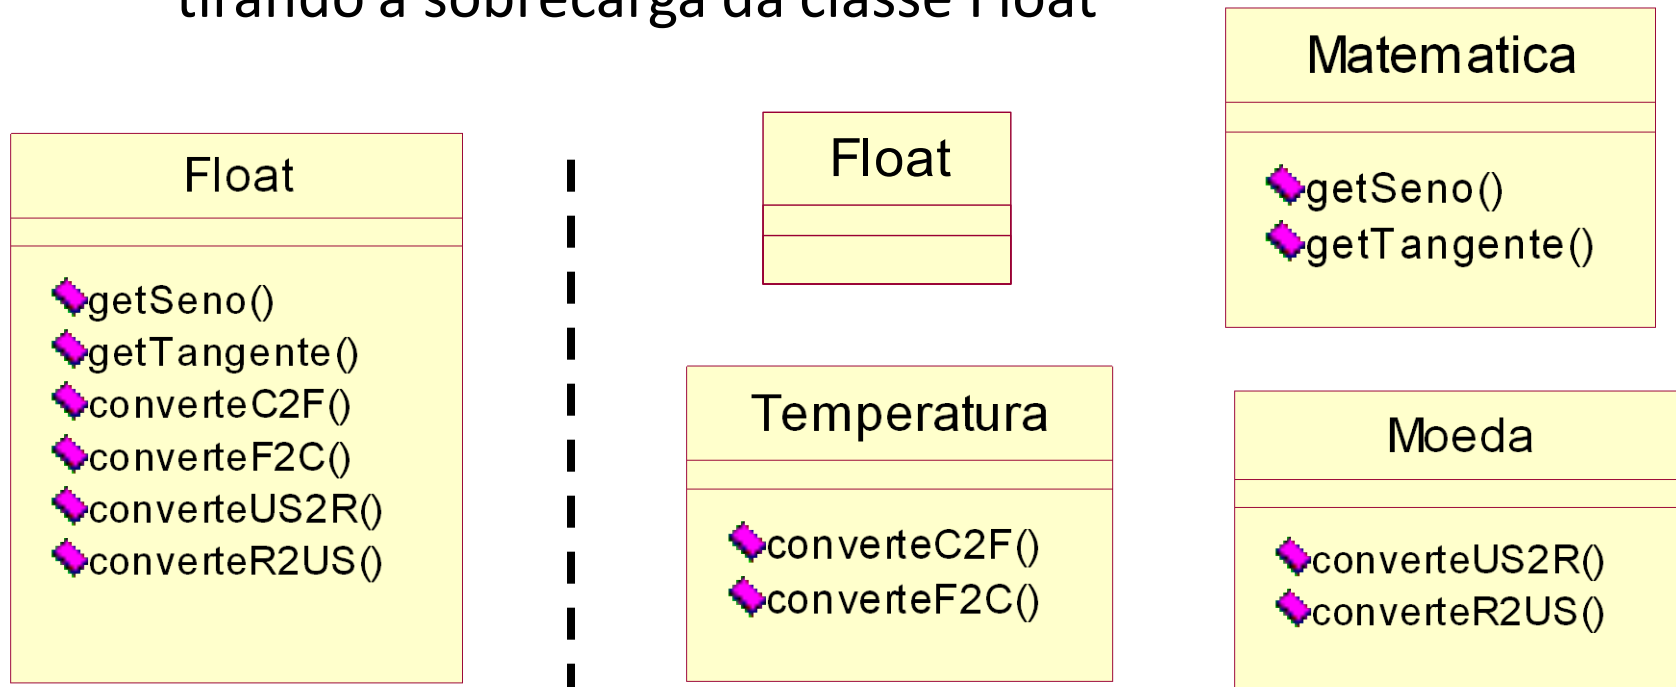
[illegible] a sobrecarga da classe Float

Float

getSeno()
getTangente()
converteC2F()
converteF2C()
converteUS2R()
converteR2US()

Float

Matematica

getSeno()
getTangente()

Temperatura

converteC2F()
converteF2C()

Moeda

converteUS2R()
converteR2US()